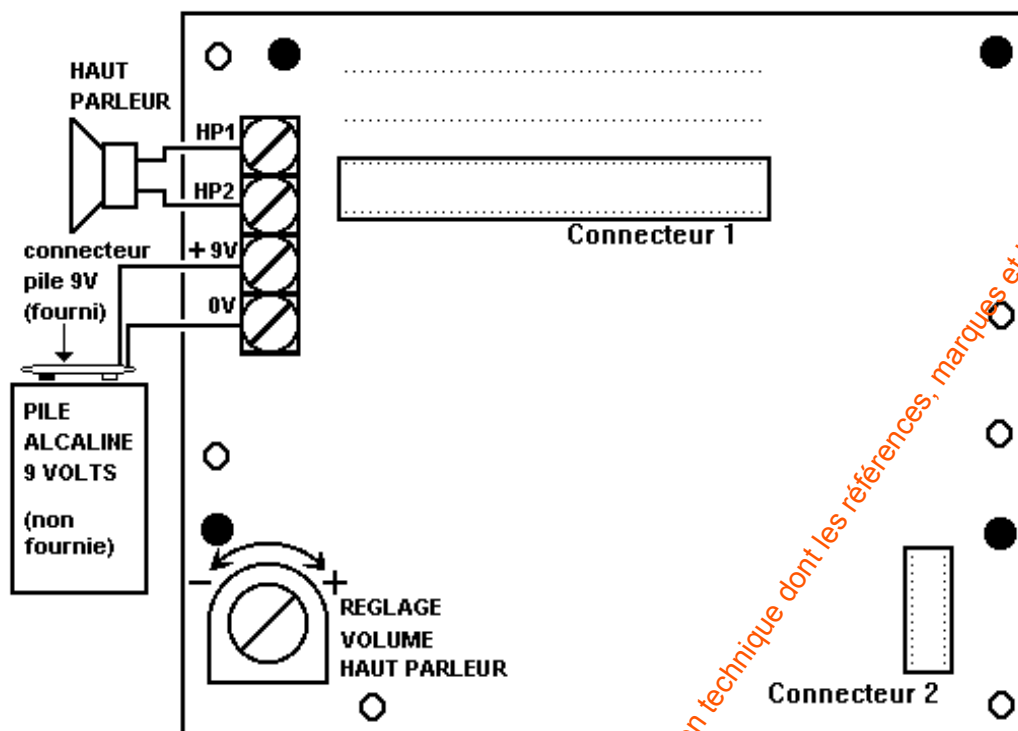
HAUT PARLEUR

HP1

HP2

+ 9V

0V

connecteur pile 9V (fourni)

PILE ALCALINE 9 VOLTS

(non fournie)

Connecteur 1

–

+

REGLAGE VOLUME HAUT PARLEUR

Connecteur 2

n technique dont les références, marques et